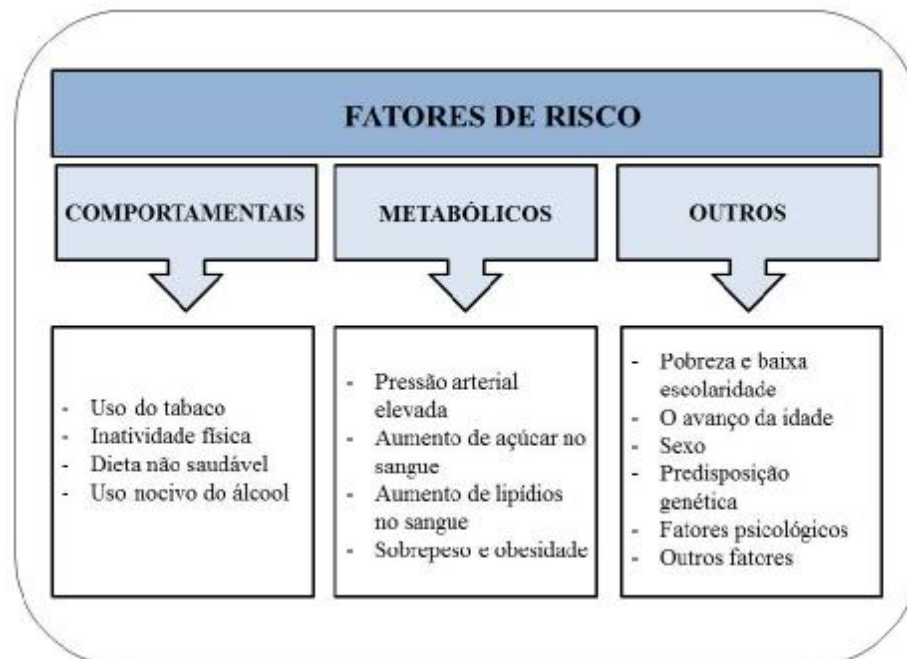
FATORES DE RISCO

COMPORTAMENTAIS

METABÓLICOS

OUTROS

- Uso do tabaco
- Inatividade física
- Dieta não saudável
- Uso nocivo do álcool

- Pressão arterial elevada
- Aumento de açúcar no sangue
- Aumento de lipídios no sangue
- Sobrepeso e obesidade

- Pobreza e baixa escolaridade
- O avanço da idade
- Sexo
- Predisposição genética
- Fatores psicológicos
- Outros fatores